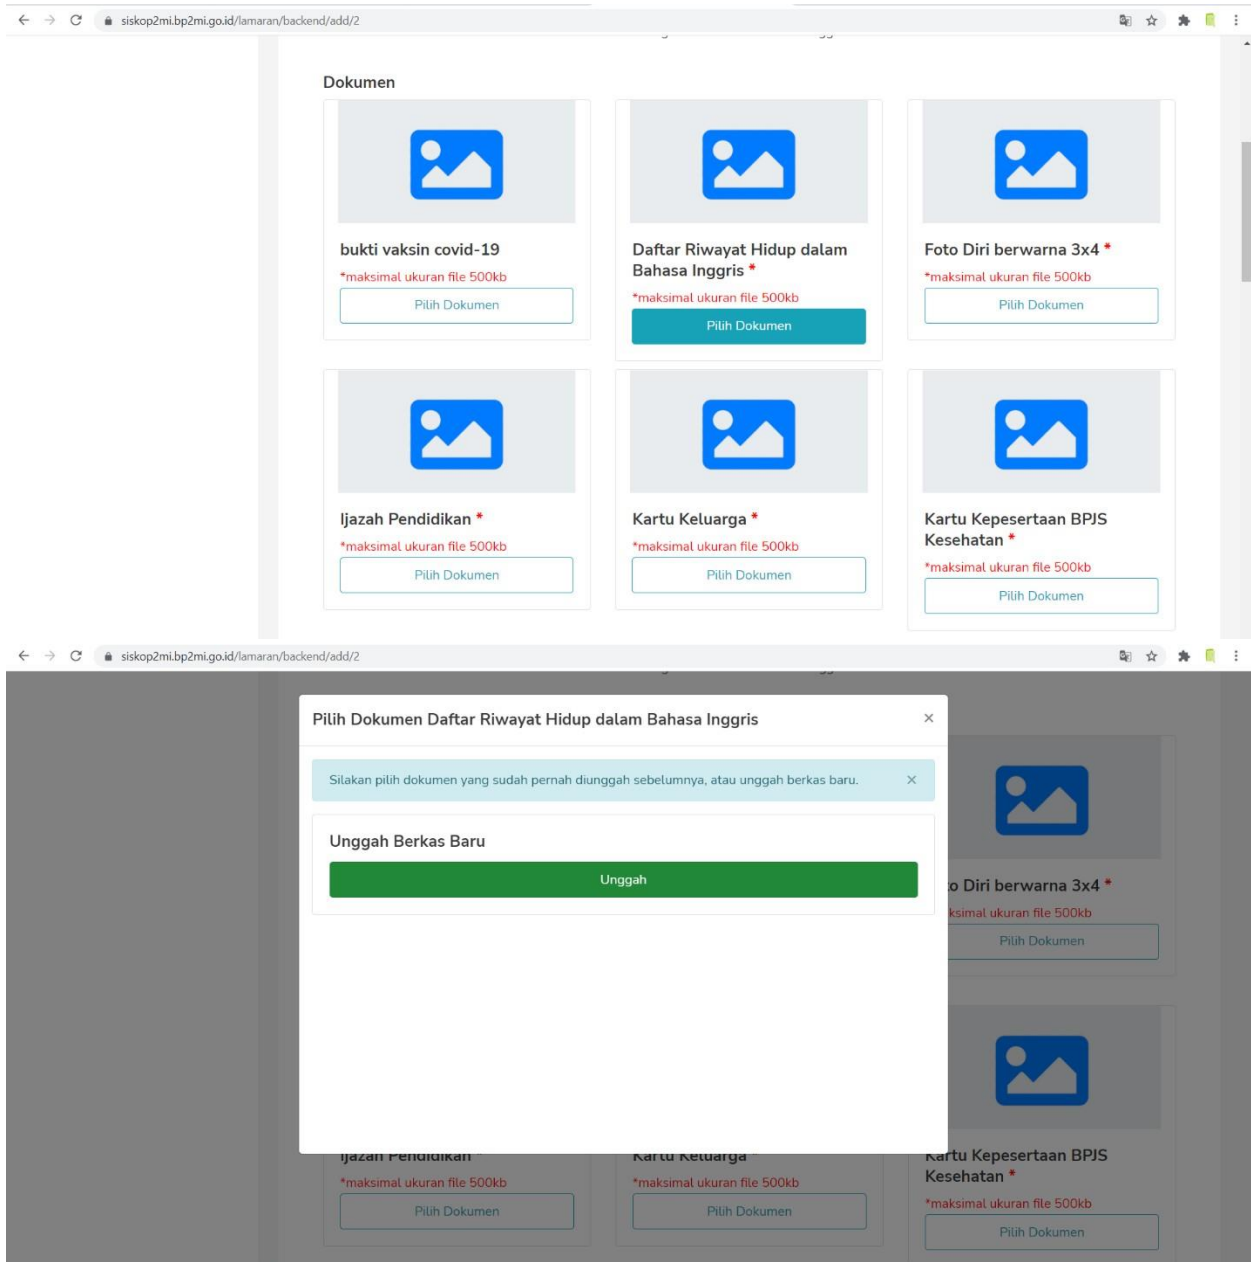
siskop2mi.bp2mi.go.id/lamaran/backend/add/2

Dokumen

bukti vaksin covid-19
*maksimal ukuran file 500kb
Pilih Dokumen

Daftar Riwayat Hidup dalam Bahasa Inggris *
*maksimal ukuran file 500kb
Pilih Dokumen

Foto Diri berwarna 3x4 *
*maksimal ukuran file 500kb
Pilih Dokumen

Ijazah Pendidikan *
*maksimal ukuran file 500kb
Pilih Dokumen

Kartu Keluarga *
*maksimal ukuran file 500kb
Pilih Dokumen

Kartu Kepesertaan BPJS Kesehatan *
*maksimal ukuran file 500kb
Pilih Dokumen

siskop2mi.bp2mi.go.id/lamaran/backend/add/2

Pilih Dokumen Daftar Riwayat Hidup dalam Bahasa Inggris ×

Silakan pilih dokumen yang sudah pernah diunggah sebelumnya, atau unggah berkas baru. ×

Unggah Berkas Baru
Unggah

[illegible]o Diri berwarna 3x4 *
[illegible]ksimal ukuran file 500kb
Pilih Dokumen

Ijazah Pendidikan *
*maksimal ukuran file 500kb
Pilih Dokumen

Kartu Keluarga *
*maksimal ukuran file 500kb
Pilih Dokumen

Kartu Kepesertaan BPJS Kesehatan *
*maksimal ukuran file 500kb
Pilih Dokumen